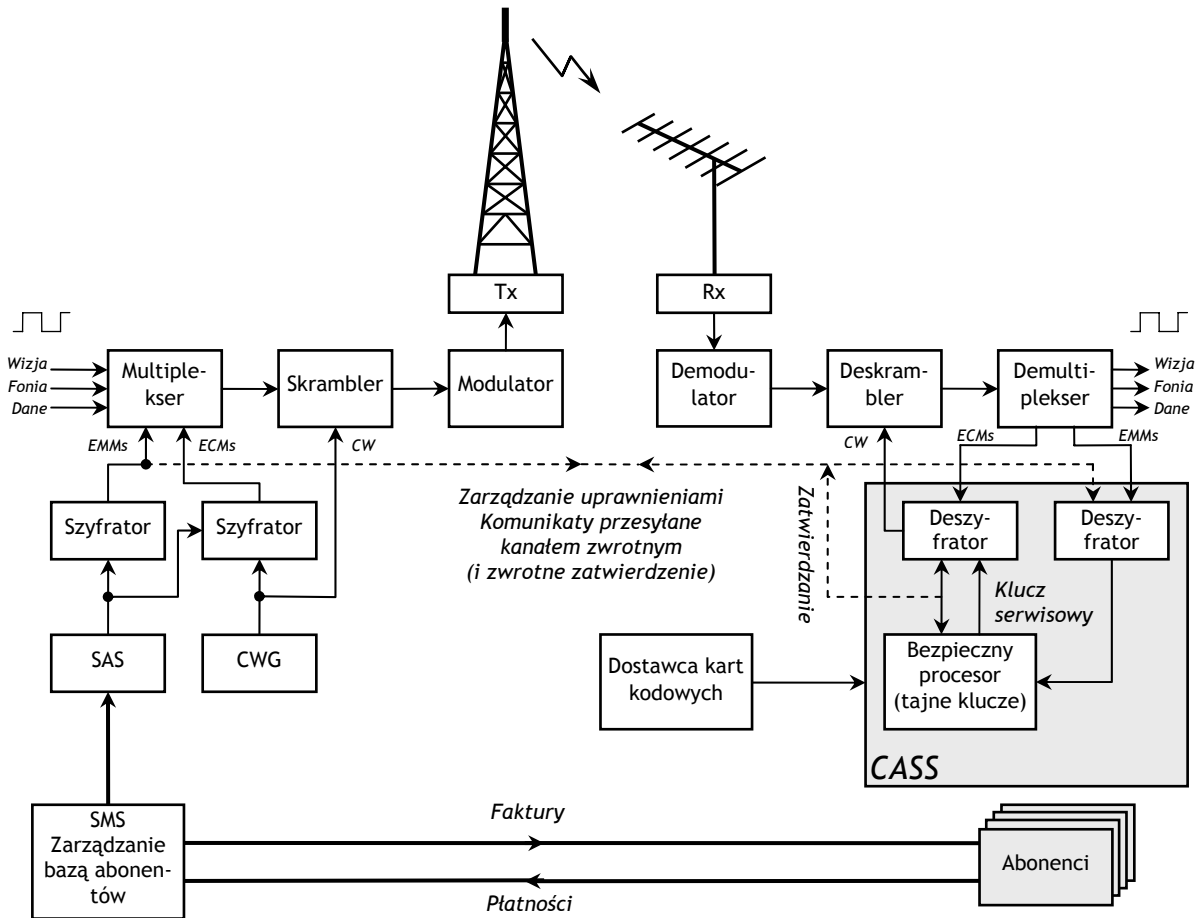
Tx

Rx

Wizja
Fonia
Dane

Multiplekser

Skrambler

Modulator

Demodulator

Deskrambler

Demultiplekser

Wizja
Fonia
Dane

EMMs
ECMs
CW

CW
ECMs
EMMs

Szyfrator

Szyfrator

Zarządzanie uprawnieniami
Komunikaty przesyłane
kanałem zwrotnym
(i zwrotne zatwierdzenie)

Zatwierdzanie

Deszyfrator

Deszyfrator

Klucz serwisowy

SAS

CWG

Dostawca kart kodowych

Bezpieczny procesor (tajne klucze)

CASS

SMS
Zarządzanie bazą abonentów

Faktury

Płatności

Abonenci